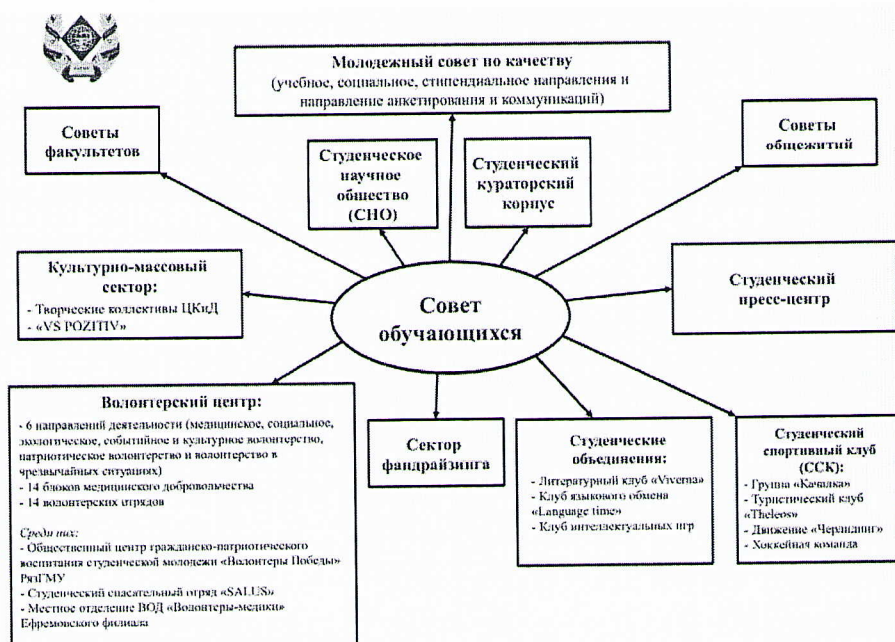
Молодежный совет по качеству
(учебное, социальное, стипендиальное направления и направление анкетирования и коммуникаций)

Советы факультетов

Студенческое научное общество (СНО)

Студенческий кураторский корпус

Советы общежитий

Культурно-массовый сектор:
- Творческие коллективы ЦКиД
- «VS POZITIV»

Совет обучающихся

Студенческий пресс-центр

Волонтерский центр:
- 6 направлений деятельности (медицинское, социальное, экологическое, событийное и культурное волонтерство, патриотическое волонтерство и волонтерство в чрезвычайных ситуациях)
- 14 блоков медицинского добровольчества
- 14 волонтерских отрядов

Среди них:
- Общественный центр гражданско-патриотического воспитания студенческой молодежи «Волонтеры Победы» РязГМУ
- Студенческий спасательный отряд «SALUS»
- Местное отделение ВОД «Волонтеры-медики» Ефремовского филиала

Сектор фандрайзинга

Студенческие объединения:
- Литературный клуб «Viverna»
- Клуб языкового обмена «Language time»
- Клуб интеллектуальных игр

Студенческий спортивный клуб (ССК):
- Группа «Качалка»
- Туристический клуб «Theleos»
- Движение «Черлидинг»
- Хоккейная команда